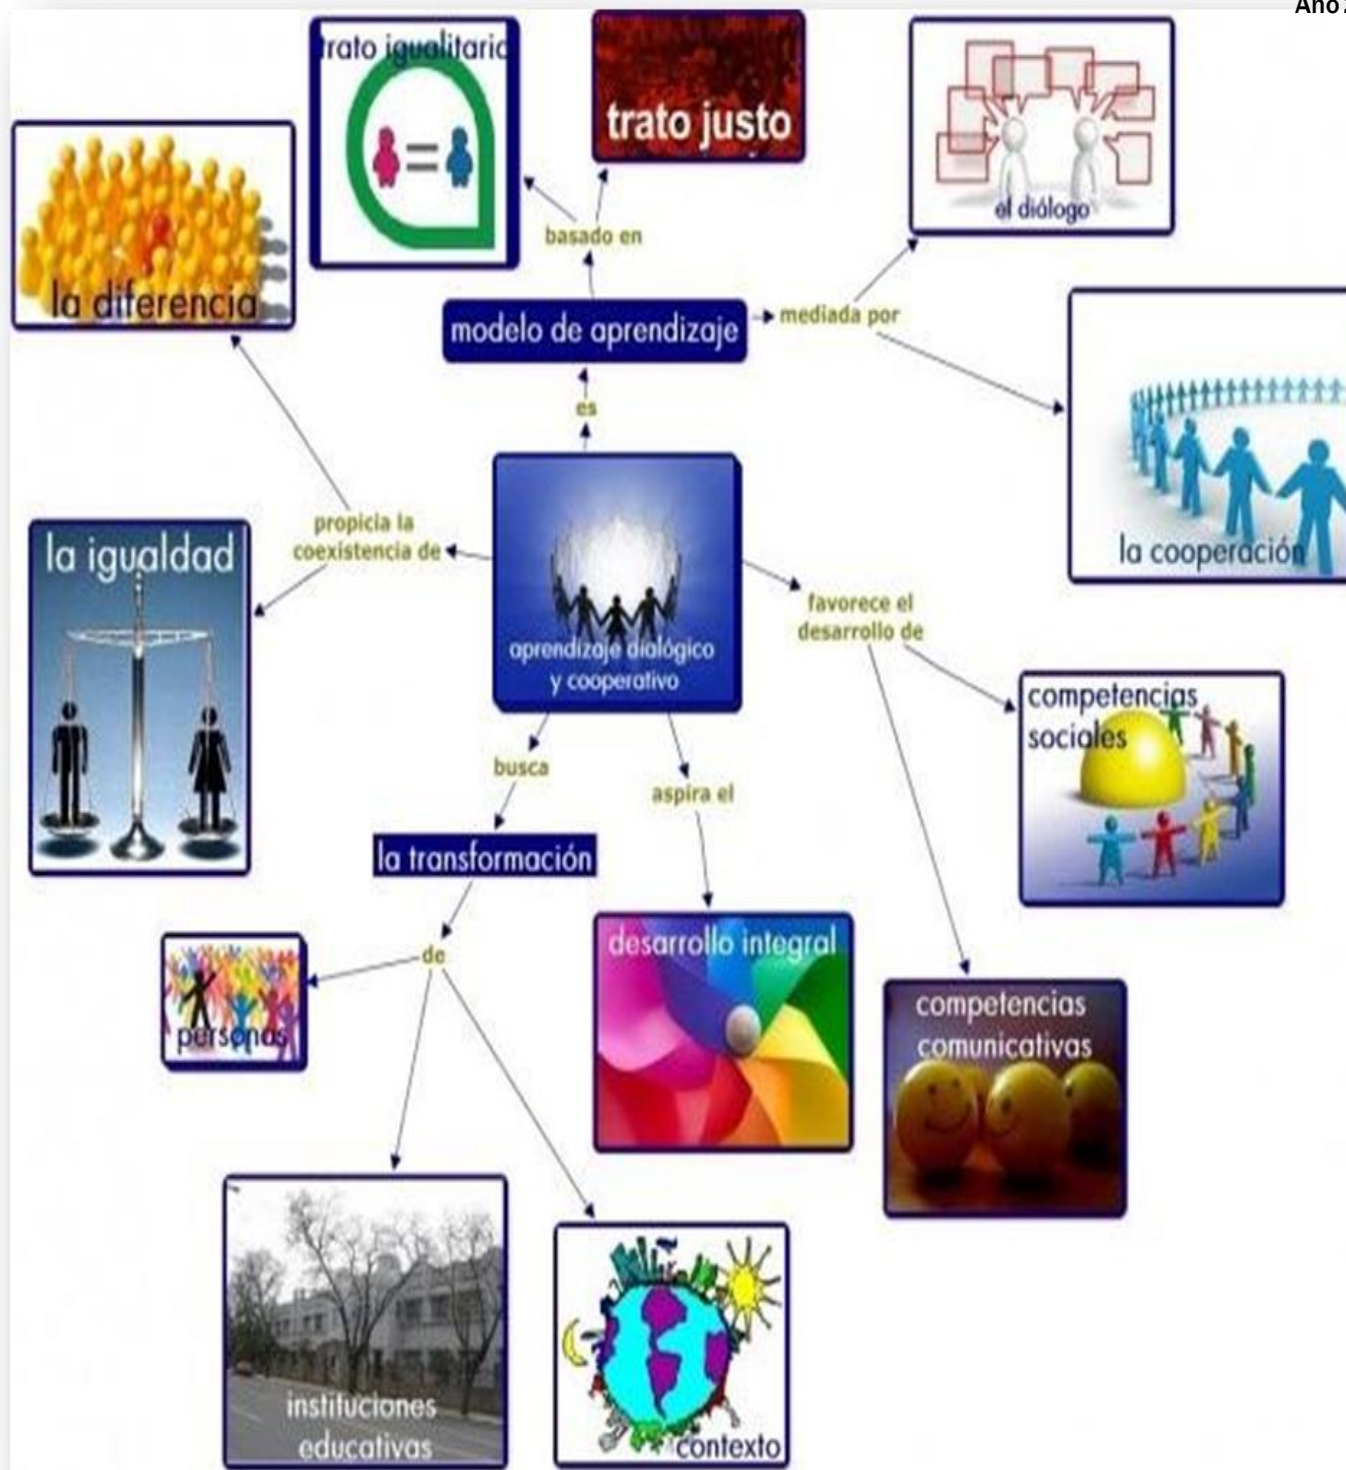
Año

trato igualitario

trato justo

el diálogo

la diferencia

basado en

modelo de aprendizaje

mediada por

la cooperación

es

propicia la coexistencia de

la igualdad

aprendizaje dialógico y cooperativo

favorece el desarrollo de

competencias sociales

busca

aspira el

la transformación

de

personas

desarrollo integral

competencias comunicativas

instituciones educativas

contexto